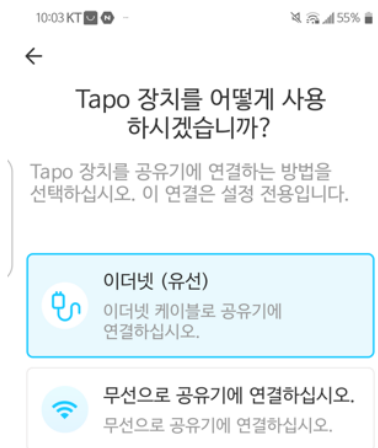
10:03 KT 55%

Tapo 장치를 어떻게 사용하시겠습니까?

Tapo 장치를 공유기에 연결하는 방법을 선택하십시오. 이 연결은 설정 전용입니다.

이더넷 (유선)
이더넷 케이블로 공유기에 연결하십시오.

무선으로 공유기에 연결하십시오.
무선으로 공유기에 연결하십시오.